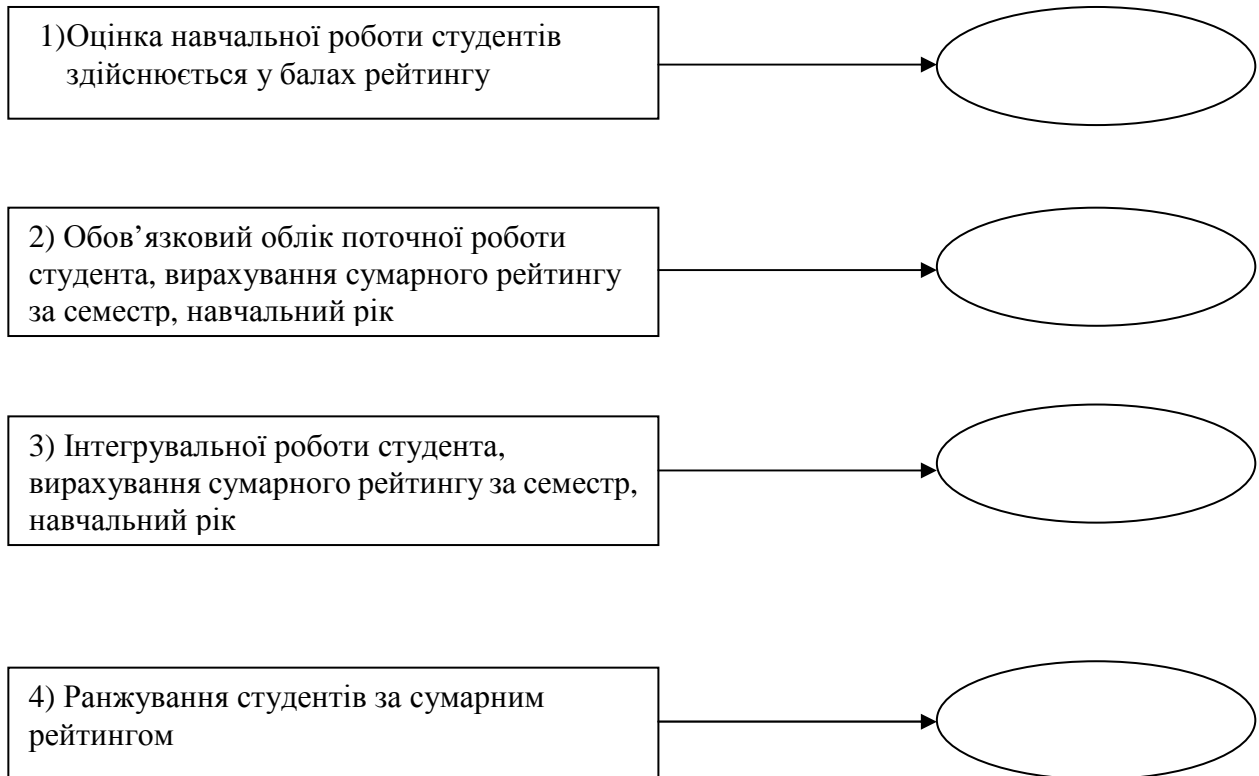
1)Оцінка навчальної роботи студентів здійснюється у балах рейтингу

2) Обов’язковий облік поточної роботи студента, вирахування сумарного рейтингу за семестр, навчальний рік

3) Інтегрувальної роботи студента, вирахування сумарного рейтингу за семестр, навчальний рік

4) Ранжування студентів за сумарним рейтингом